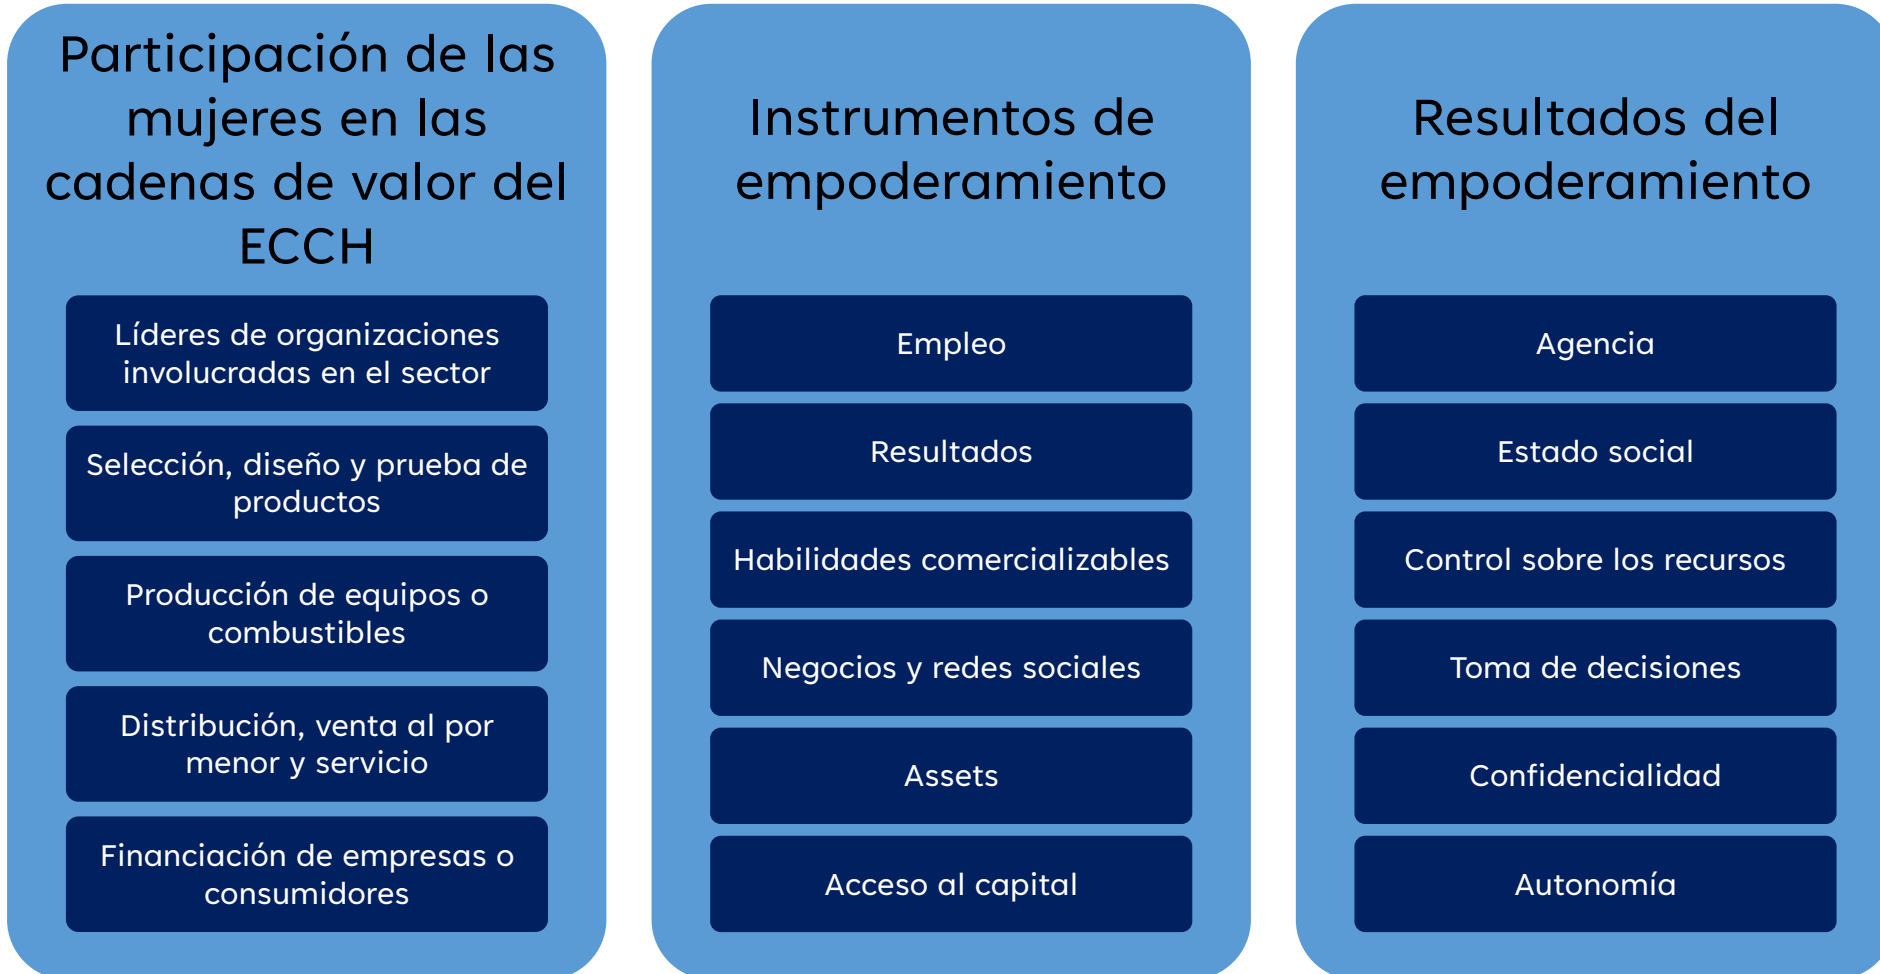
Participación de las mujeres en las cadenas de valor del ECCH

Líderes de organizaciones involucradas en el sector

Selección, diseño y prueba de productos

Producción de equipos o combustibles

Distribución, venta al por menor y servicio

Financiación de empresas o consumidores

Instrumentos de empoderamiento

Empleo

Resultados

Habilidades comercializables

Negocios y redes sociales

Assets

Acceso al capital

Resultados del empoderamiento

Agencia

Estado social

Control sobre los recursos

Toma de decisiones

Confidencialidad

Autonomía